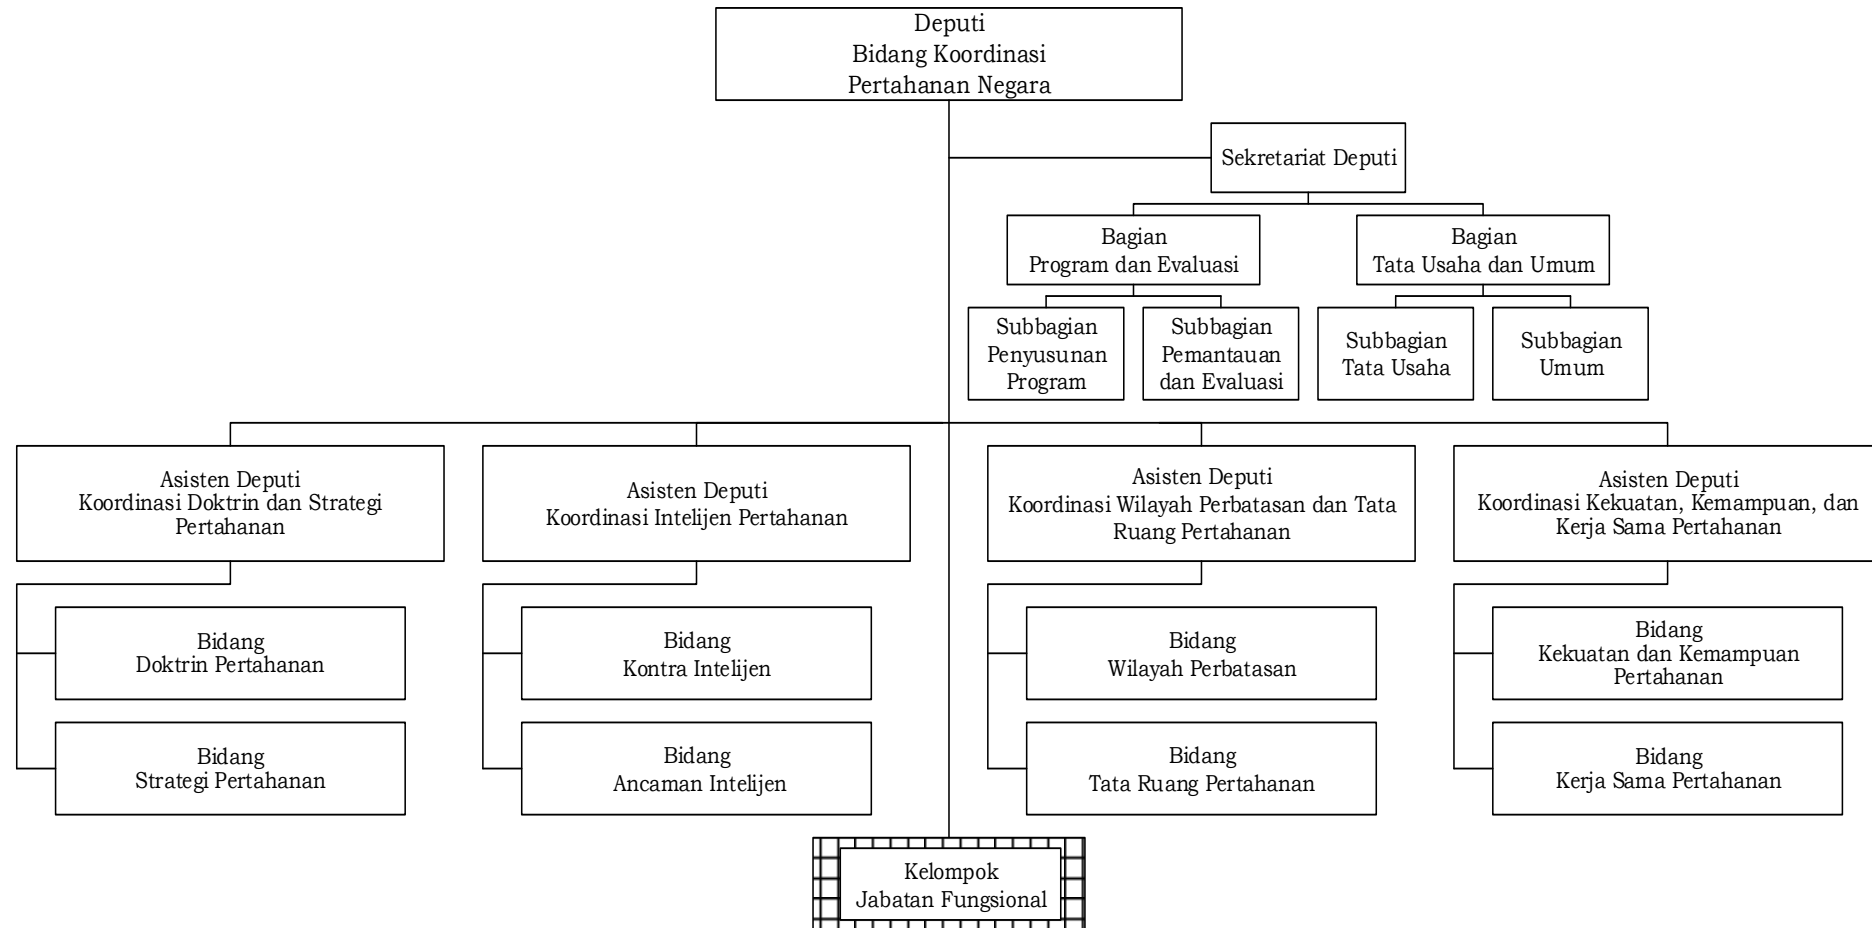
Deputi
Bidang Koordinasi
Pertahanan Negara

Sekretariat Deputi

Bagian
Program dan Evaluasi

Bagian
Tata Usaha dan Umum

Subbagian
Penyusunan
Program

Subbagian
Pemantauan
dan Evaluasi

Subbagian
Tata Usaha

Subbagian
Umum

Asisten Deputi
Koordinasi Doktrin dan Strategi Pertahanan

Asisten Deputi
Koordinasi Intelijen Pertahanan

Asisten Deputi
Koordinasi Wilayah Perbatasan dan Tata Ruang Pertahanan

Asisten Deputi
Koordinasi Kekuatan, Kemampuan, dan Kerja Sama Pertahanan

Bidang
Doktrin Pertahanan

Bidang
Strategi Pertahanan

Bidang
Kontra Intelijen

Bidang
Ancaman Intelijen

Bidang
Wilayah Perbatasan

Bidang
Tata Ruang Pertahanan

Bidang
Kekuatan dan Kemampuan Pertahanan

Bidang
Kerja Sama Pertahanan

Kelompok
Jabatan Fungsional